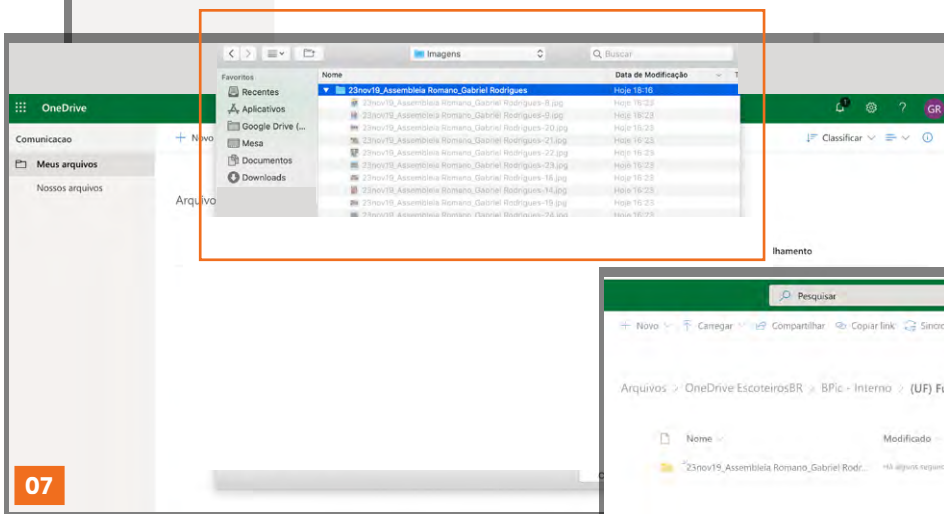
Imagens

Buscar

Favoritos

Recentes

Aplicativos

Google Drive (...

Mesa

Documentos

Downloads

| Nome | Data de Modificação |
|---|---|
| 23nov19_Assembleia Romano_Gabriel Rodrigues | Hoje 18:16 |
| 23nov19_Assembleia Romano_Gabriel Rodrigues-8.jpg | Hoje 16:23 |
| 23nov19_Assembleia Romano_Gabriel Rodrigues-6.jpg | Hoje 16:23 |
| 23nov19_Assembleia Romano_Gabriel Rodrigues-20.jpg | Hoje 16:23 |
| 23nov19_Assembleia Romano_Gabriel Rodrigues-21.jpg | Hoje 16:23 |
| 23nov19_Assembleia Romano_Gabriel Rodrigues-22.jpg | Hoje 16:23 |
| 23nov19_Assembleia Romano_Gabriel Rodrigues-23.jpg | Hoje 16:23 |
| 23nov19_Assembleia Romano_Gabriel Rodrigues-18.jpg | Hoje 16:23 |
| 23nov19_Assembleia Romano_Gabriel Rodrigues-14.jpg | Hoje 16:23 |
| 23nov19_Assembleia Romano_Gabriel Rodrigues-19.jpg | Hoje 16:23 |
| 23nov19_Assembleia Romano_Gabriel Rodrigues-24.jpg | Hoje 16:23 |

OneDrive

GR

Comunicacao

Meus arquivos

Nossos arquivos

+ Novo

Classificar

Arquivo

lhamento

Pesquisar

+ Novo

Carregar

Compartilhar

Copiar link

Sincro

Arquivos > OneDrive EscoteirosBR > BPic - Interno > (UF) F

Nome

Modificado

23nov19_Assembleia Romano_Gabriel Rodr...

Há alguns segund

07